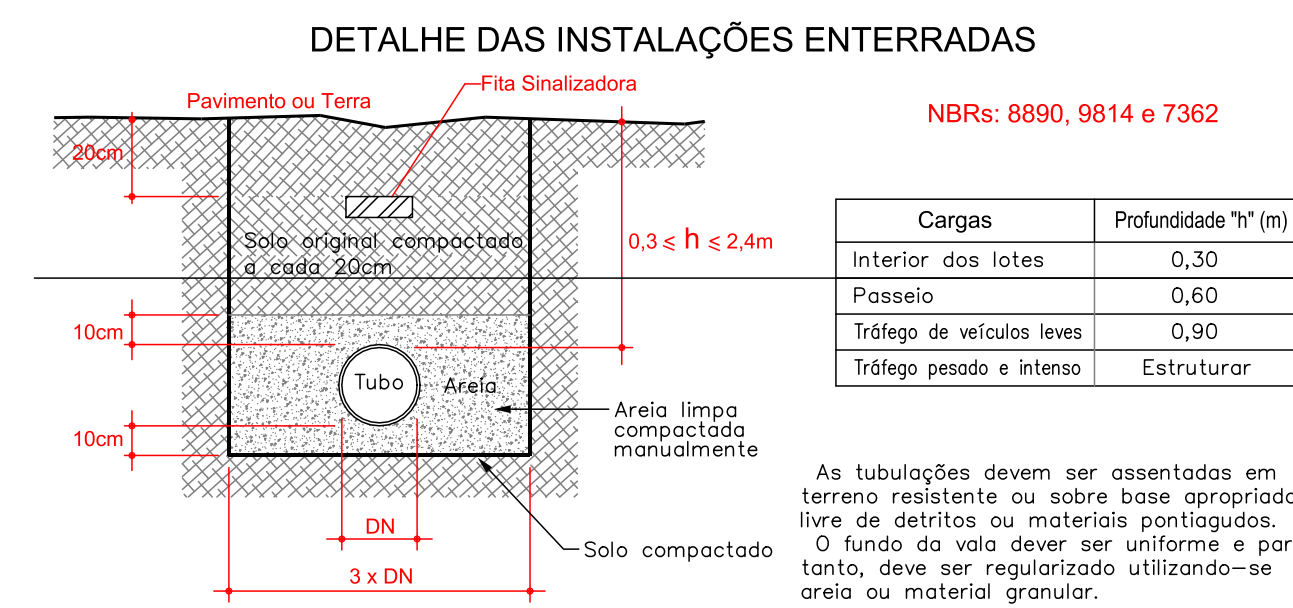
DETALHE DAS INSTALAÇÕES ENTERRADAS

Fita Sinalizadora

Pavimento ou Terra

NBRs: 8890, 9814 e 7362

20cm

Solo original compactado a cada 20cm

$0,3 \leq h \leq 2,4$m

| Cargas | Profundidade "h" (m) |
|---|---|
| Interior dos lotes | 0,30 |
| Passeio | 0,60 |
| Tráfego de veículos leves | 0,90 |
| Tráfego pesado e intenso | Estruturar |

10cm

Tubo

Areia

Areia limpa compactada manualmente

10cm

As tubulações devem ser assentadas em terreno resistente ou sobre base apropriada livre de detritos ou materiais pontiagudos. O fundo da vala dever ser uniforme e par tanto, deve ser regularizado utilizando-se areia ou material granular.

DN

Solo compactado

3 x DN